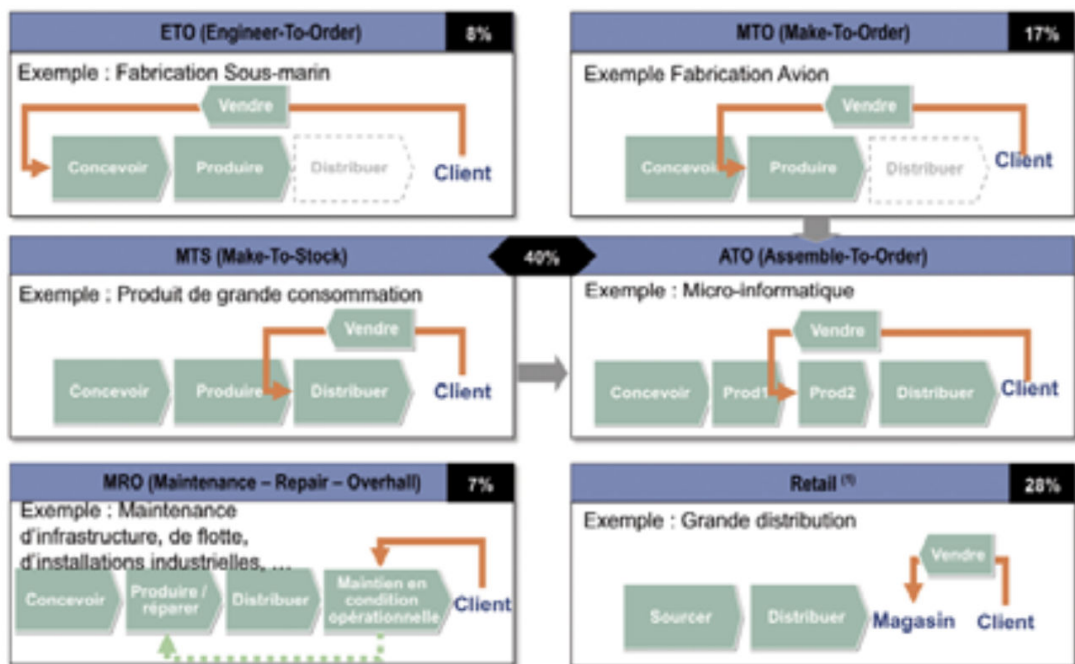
ETO (Engineer-To-Order)

8%

Exemple : Fabrication Sous-marin

Vendre

Concevoir

Produire

Distribuer

Client

MTO (Make-To-Order)

17%

Exemple Fabrication Avion

Vendre

Concevoir

Produire

Distribuer

Client

MTS (Make-To-Stock)

40%

ATO (Assemble-To-Order)

Exemple : Produit de grande consommation

Vendre

Concevoir

Produire

Distribuer

Client

Exemple : Micro-informatique

Vendre

Concevoir

Prod1

Prod2

Distribuer

Client

MRO (Maintenance – Repair – Overhall)

7%

Exemple : Maintenance d'infrastructure, de flotte, d'installations industrielles, …

Concevoir

Produire / réparer

Distribuer

Maintien en condition opérationnelle

Client

Retail $^{(1)}$

28%

Exemple : Grande distribution

Vendre

Sourcer

Distribuer

Magasin

Client